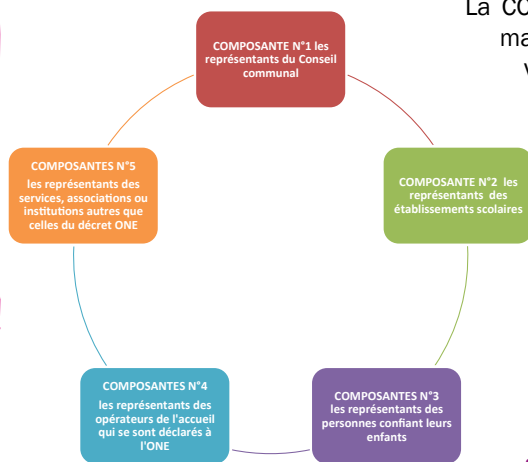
La co
ma
v

COMPOSANTE N°1 les représentants du Conseil communal

COMPOSANTE N°2 les représentants des établissements scolaires

COMPOSANTES N°3 les représentants des personnes confiant leurs enfants

COMPOSANTES N°4 les représentants des opérateurs de l'accueil qui se sont déclarés à l'ONE

COMPOSANTES N°5 les représentants des services, associations ou institutions autres que celles du décret ONE